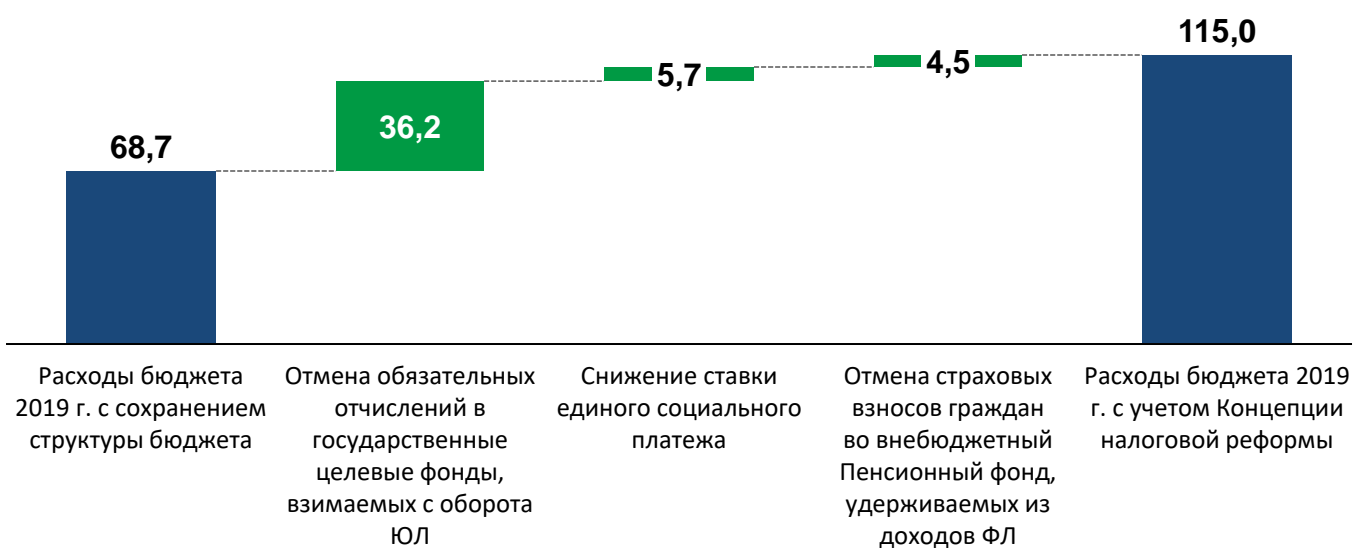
115,0

5,7

4,5

36,2

68,7

Расходы бюджета 2019 г. с сохранением структуры бюджета

Отмена обязательных отчислений в государственные целевые фонды, взимаемых с оборота ЮЛ

Снижение ставки единого социального платежа

Отмена страховых взносов граждан во внебюджетный Пенсионный фонд, удерживаемых из доходов ФЛ

Расходы бюджета 2019 г. с учетом Концепции налоговой реформы